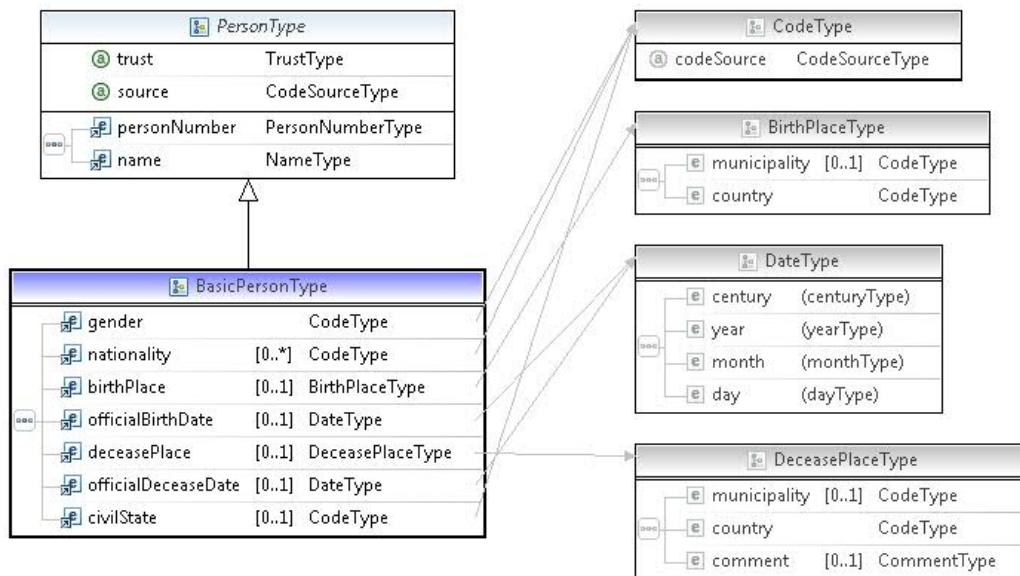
PersonType

trust TrustType

source CodeSourceType

personNumber PersonNumberType

name NameType

BasicPersonType

| | | |
|---|---|---|
| gender | | CodeType |
| nationality | [0..*] | CodeType |
| birthPlace | [0..1] | BirthPlaceType |
| officialBirthDate | [0..1] | DateType |
| deceasePlace | [0..1] | DeceasePlaceType |
| officialDeceaseDate | [0..1] | DateType |
| civilState | [0..1] | CodeType |

CodeType

codeSource CodeSourceType

BirthPlaceType

| | | |
|---|---|---|
| municipality | [0..1] | CodeType |
| country | | CodeType |

DateType

| | |
|---|---|
| century | (centuryType) |
| year | (yearType) |
| month | (monthType) |
| day | (dayType) |

DeceasePlaceType

| | | |
|---|---|---|
| municipality | [0..1] | CodeType |
| country | | CodeType |
| comment | [0..1] | CommentType |